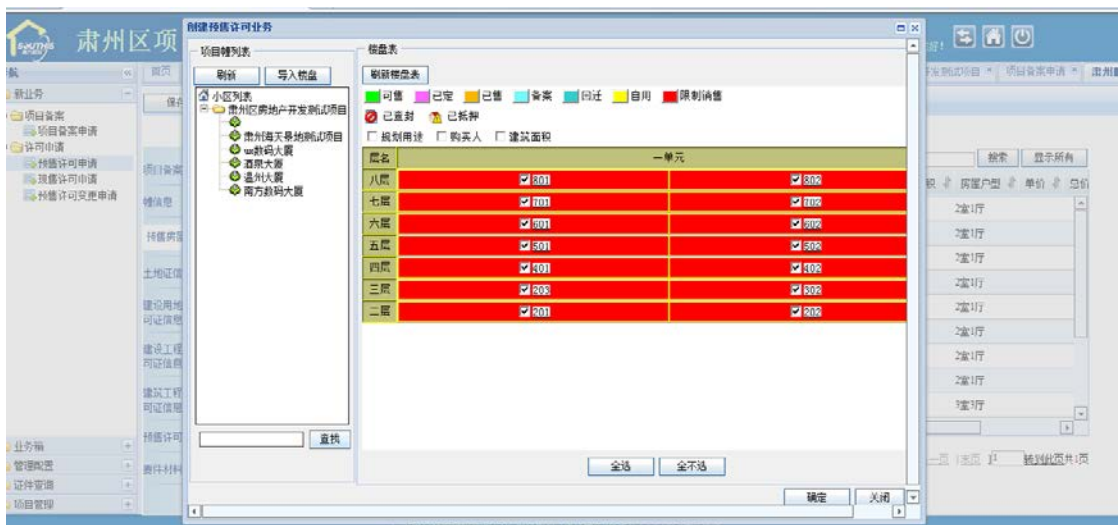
肃州区项

创建预售许可业务

项目楼列表

刷新 导入楼盘

小区列表
肃州区房地产开发测试项目
肃州海天景地测试项目
ee数码大厦
酒泉大厦
温州大厦
南方数码大厦

查找

楼盘表

刷新楼盘表

可售 已定 已售 备案 回迁 自用 限制销售

已查封 已抵押

规划用途 购买人 建筑面积

| 层名 | 一单元 | |
|---|---|---|
| 八层 | 801 | 802 |
| 七层 | 701 | 702 |
| 六层 | 601 | 602 |
| 五层 | 501 | 502 |
| 四层 | 401 | 402 |
| 三层 | 203 | 302 |
| 二层 | 201 | 202 |

全选 全不选

确定 关闭

新业务
项目备案
项目备案申请
许可申请
预售许可申请
现售许可申请
预售许可变更申请

业务箱
管理配置
证件管理
项目管理

首页
项目备案
楼信息
预售房
土地证信
建设用地可证信息
建设工程可证信息
建筑工程可证信息
预售许可
委托材料

搜索 显示所有

积 房屋户型 单价 总价

2室1厅
2室1厅
2室1厅
2室1厅
2室1厅
2室1厅
2室1厅
2室1厅
3室1厅

转到此页共1页